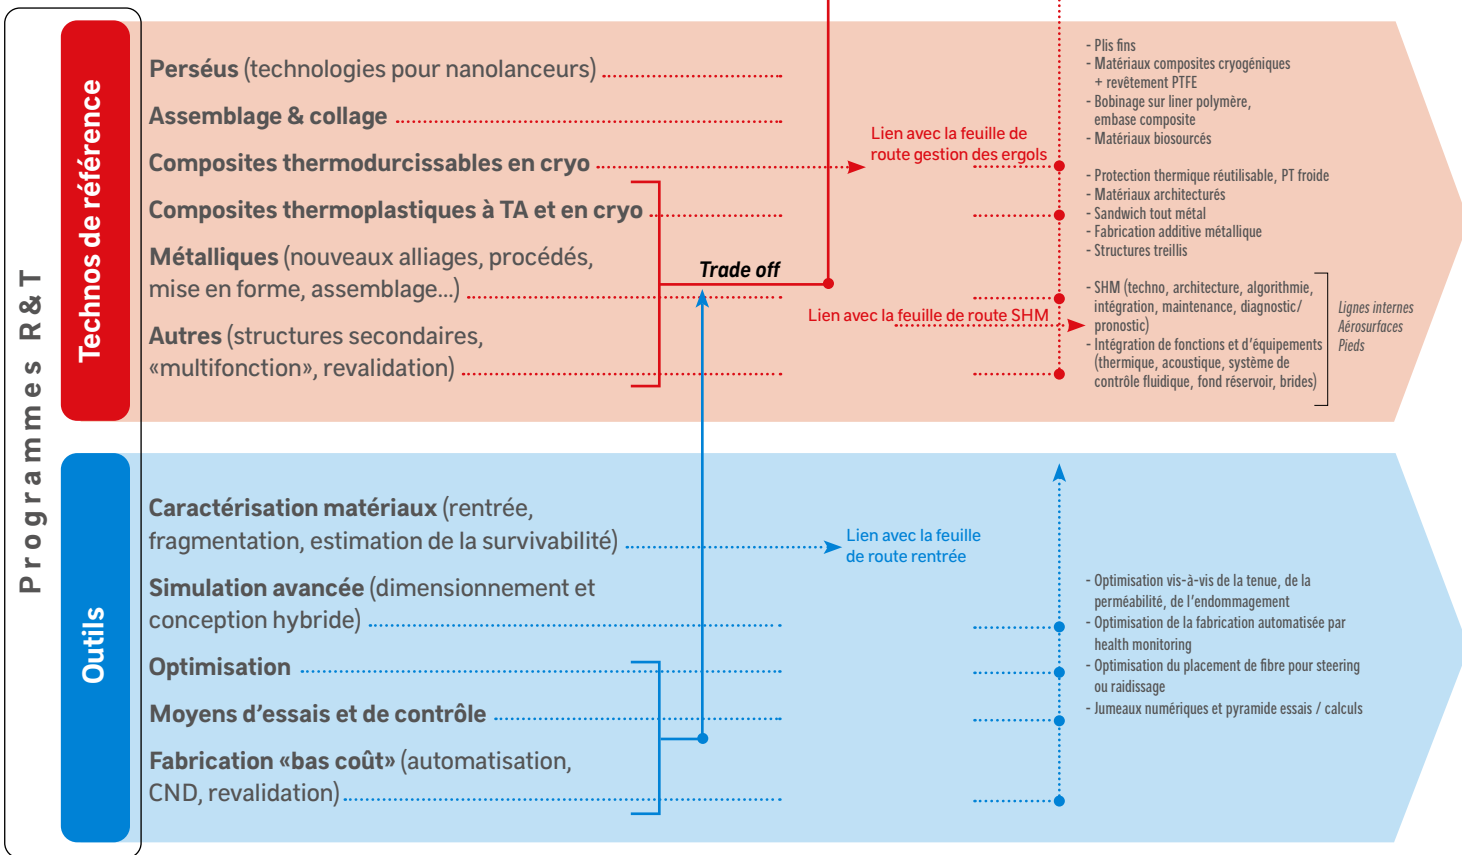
Programmes R&T

Technos de référence

Perséus (technologies pour nanolanceurs)

Assemblage & collage

Composites thermodurcissables en cryo

Composites thermoplastiques à TA et en cryo

Métalliques (nouveaux alliages, procédés, mise en forme, assemblage...)

Autres (structures secondaires, «multifonction», revalidation)

Trade off

Lien avec la feuille de route gestion des ergols

Lien avec la feuille de route SHM

- Plis fins
- Matériaux composites cryogéniques + revêtement PTFE
- Bobinage sur liner polymère, embase composite
- Matériaux biosourcés

- Protection thermique réutilisable, PT froide
- Matériaux architecturés
- Sandwich tout métal
- Fabrication additive métallique
- Structures treillis

- SHM (techno, architecture, algorithmie, intégration, maintenance, diagnostic/pronostic)
- Intégration de fonctions et d'équipements (thermique, acoustique, système de contrôle fluidique, fond réservoir, brides)

Lignes internes
Aérosurfaces
Pieds

Outils

Caractérisation matériaux (rentrée, fragmentation, estimation de la survivabilité)

Lien avec la feuille de route rentrée

Simulation avancée (dimensionnement et conception hybride)

Optimisation

Moyens d'essais et de contrôle

Fabrication «bas coût» (automatisation, CND, revalidation)

- Optimisation vis-à-vis de la tenue, de la perméabilité, de l'endommagement
- Optimisation de la fabrication automatisée par health monitoring
- Optimisation du placement de fibre pour steering ou raidissage
- Jumeaux numériques et pyramide essais / calculs